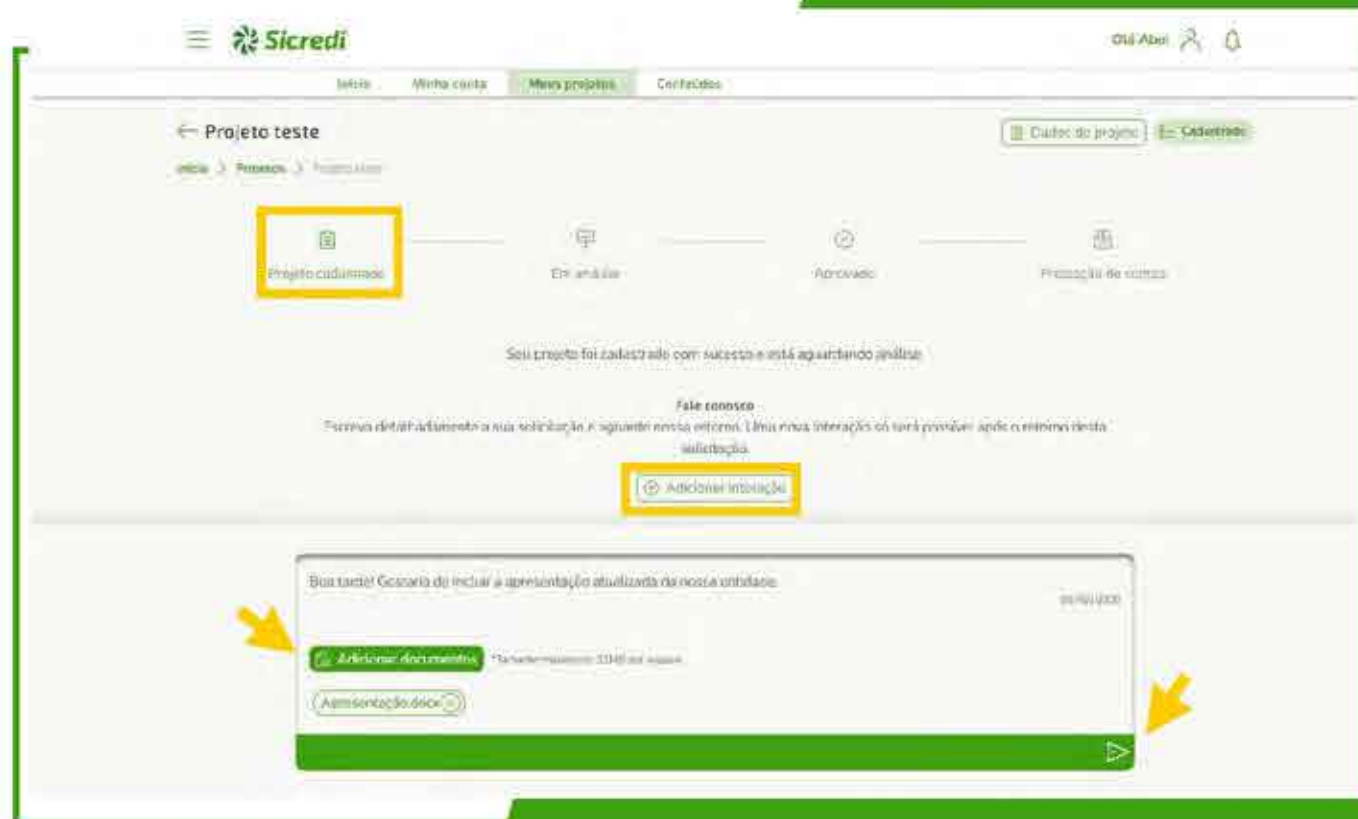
Sicredi

Olá Abel

Início Minha conta Meus projetos Conteúdos

← Projeto teste

Dados do projeto Cadastrado

Início > Projetos > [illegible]

Projeto cadastrado

Em análise

Aprovado

Prestação de contas

Seu projeto foi cadastrado com sucesso e está aguardando análise

Fale conosco

Escreva detalhadamente a sua solicitação e aguarde nosso retorno. Uma nova interação só será possível após o retorno desta solicitação.

Adicionar interação

Boa tarde! Gostaria de incluir a apresentação atualizada da nossa entidade.

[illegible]

Adicionar documentos *Tamanho máximo: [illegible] por arquivo

Apresentação.docx